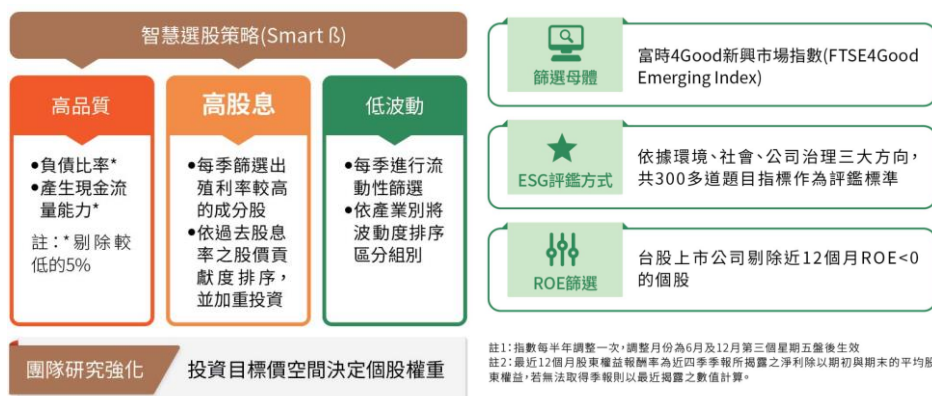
智慧選股策略(Smart ß)

高品質

•負債比率*
•產生現金流量能力*

註：*剔除較低的5%

高股息

•每季篩選出殖利率較高的成分股
•依過去股息率之股價貢獻度排序，並加重投資

低波動

•每季進行流動性篩選
•依產業別將波動度排序區分組別

團隊研究強化

投資目標價空間決定個股權重

篩選母體

富時4Good新興市場指數(FTSE4Good Emerging Index)

ESG評鑑方式

依據環境、社會、公司治理三大方向，共300多道題目指標作為評鑑標準

ROE篩選

台股上市公司剔除近12個月ROE<0的個股

註1：指數每半年調整一次，調整月份為6月及12月第三個星期五盤後生效
註2：最近12個月股東權益報酬率為近四季季報所揭露之淨利除以期初與期末的平均股東權益，若無法取得季報則以最近揭露之數值計算。